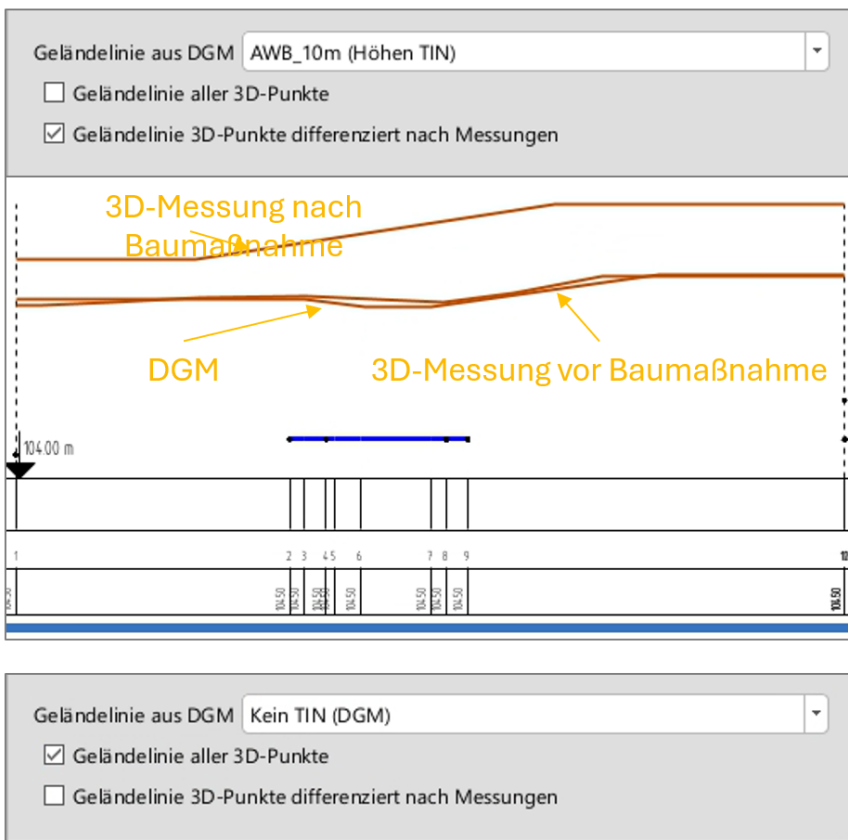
Geländelinie aus DGM AWB_10m (Höhen TIN)

Geländelinie aller 3D-Punkte

Geländelinie 3D-Punkte differenziert nach Messungen

3D-Messung nach Baumaßnahme

DGM

3D-Messung vor Baumaßnahme

104.00 m

1 2 3 4 5 6 7 8 9 10

104.50 104.50 104.50 104.50 104.50 104.50 104.50 104.50 104.50 104.50

Geländelinie aus DGM Kein TIN (DGM)

Geländelinie aller 3D-Punkte

Geländelinie 3D-Punkte differenziert nach Messungen